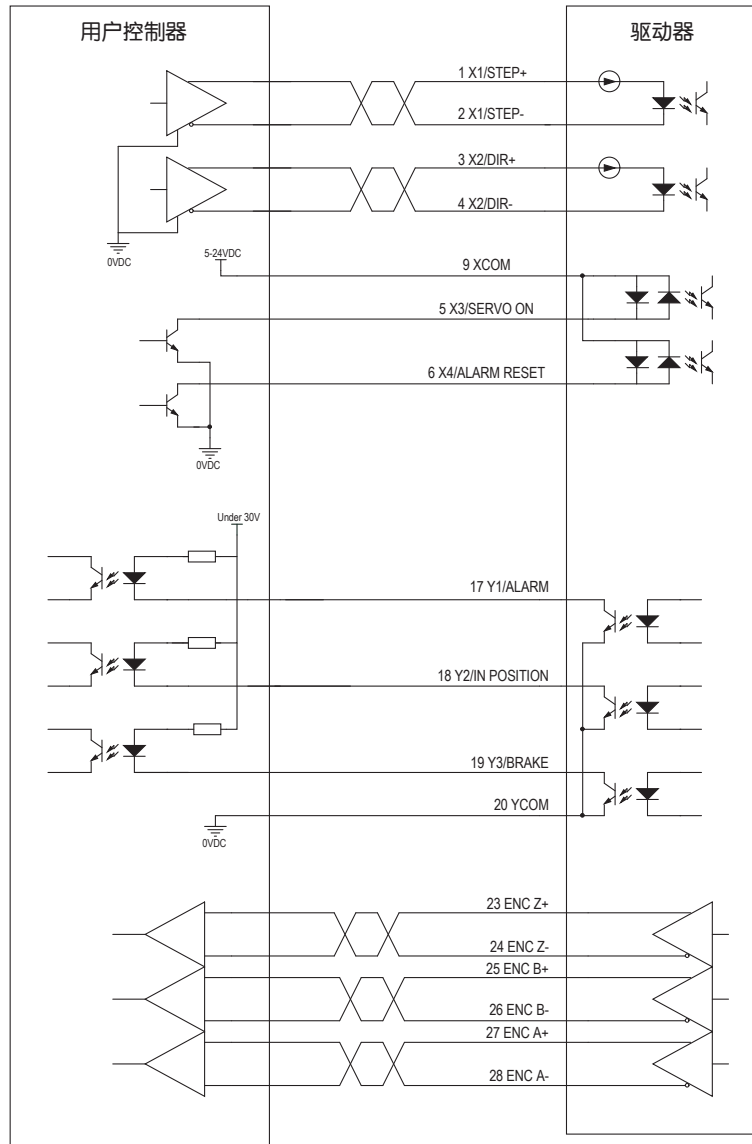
用户控制器

驱动器

1 X1/STEP+

2 X1/STEP-

3 X2/DIR+

4 X2/DIR-

0VDC

5-24VDC

9 XCOM

5 X3/SERVO ON

6 X4/ALARM RESET

0VDC

Under 30V

17 Y1/ALARM

18 Y2/IN POSITION

19 Y3/BRAKE

20 YCOM

0VDC

23 ENC Z+

24 ENC Z-

25 ENC B+

26 ENC B-

27 ENC A+

28 ENC A-